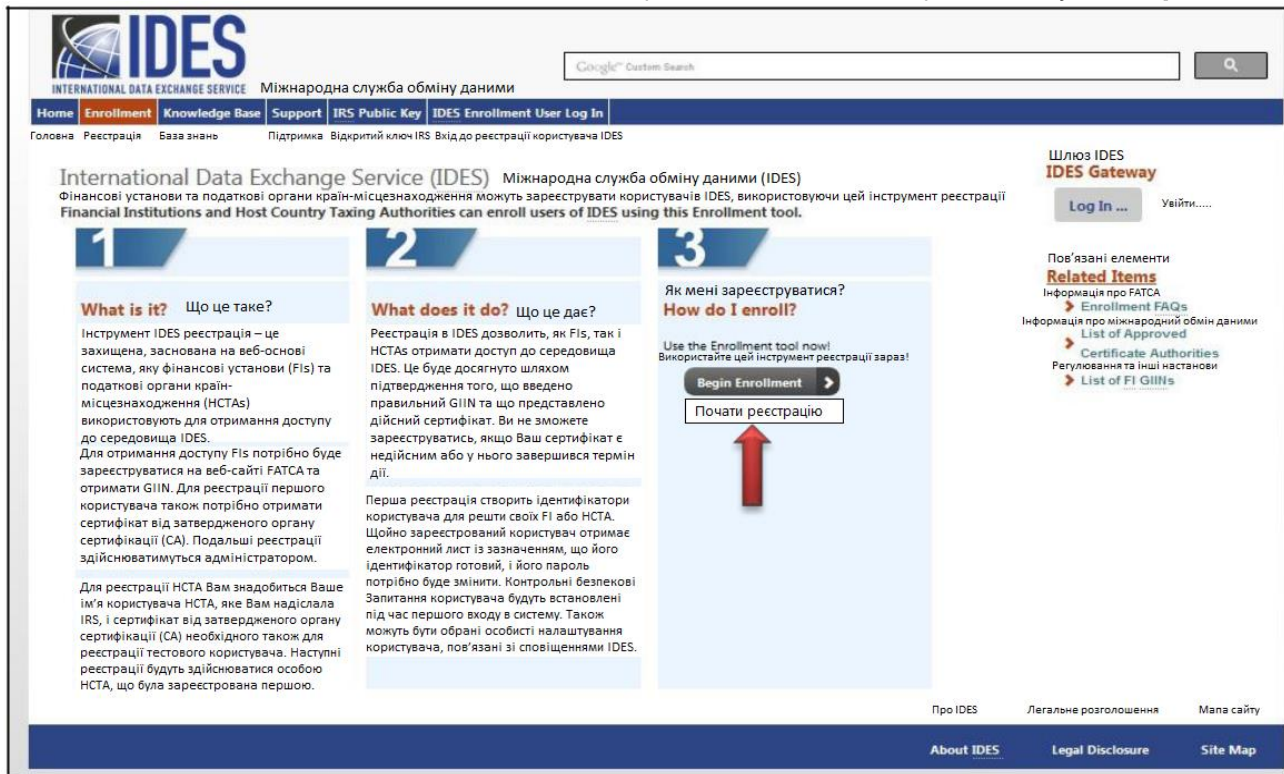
IDES
INTERNATIONAL DATA EXCHANGE SERVICE Міжнародна служба обміну даними

Google Custom Search

Home Enrollment Knowledge Base Support IRS Public Key IDES Enrollment User Log In
Головна Реєстрація База знань Підтримка Відкритий ключ IRS Вхід до реєстрації користувача IDES

International Data Exchange Service (IDES) Міжнародна служба обміну даними (IDES)
Фінансові установи та податкові органи країн-місцезнаходження можуть зареєструвати користувачів IDES, використовуючи цей інструмент реєстрації
Financial Institutions and Host Country Taxing Authorities can enroll users of IDES using this Enrollment tool.

Шлюз IDES
IDES Gateway
Log In ... Увійти.....

1

What is it? Що це таке?
Інструмент IDES реєстрація – це захищена, заснована на веб-основі система, яку фінансові установи (FIs) та податкові органи країн-місцезнаходження (HCTAs) використовують для отримання доступу до середовища IDES.
Для отримання доступу FIs потрібно буде зареєструватися на веб-сайті FATCA та отримати GIIN. Для реєстрації першого користувача також потрібно отримати сертифікат від затвердженого органу сертифікації (CA). Подальші реєстрації здійснюватимуться адміністратором.

Для реєстрації HCTA Вам знадобиться Ваше ім'я користувача HCTA, яке Вам надіслала IRS, і сертифікат від затвердженого органу сертифікації (CA) необхідного також для реєстрації тестового користувача. Наступні реєстрації будуть здійснюватися особою HCTA, що була зареєстрована першою.

2

What does it do? Що це дає?
Реєстрація в IDES дозволить, як FIs, так і HCTAs отримати доступ до середовища IDES. Це буде досягнуто шляхом підтвердження того, що введено правильний GIIN та що представлено дійсний сертифікат. Ви не зможете зареєструватись, якщо Ваш сертифікат є недійсним або у нього завершився термін дії.

Перша реєстрація створить ідентифікатори користувача для решти своїх FI або HCTA. Щойно зареєстрований користувач отримає електронний лист із зазначенням, що його ідентифікатор готовий, і його пароль потрібно буде змінити. Контрольні безпекові Запитання користувача будуть встановлені під час першого входу в систему. Також можуть бути обрані особисті налаштування користувача, пов'язані зі сповіщеннями IDES.

3

Як мені зареєструватися?
How do I enroll?
Use the Enrollment tool now!
Використайте цей інструмент реєстрації зараз!
Begin Enrollment
Почати реєстрацію

Пов'язані елементи
Related Items
Інформація про FATCA
Enrollment FAQs
Інформація про міжнародний обмін даними
List of Approved Certificate Authorities
Регулювання та інші настанови
List of FI GIINs

Про IDES Легальне розголошення Мапа сайту
About IDES Legal Disclosure Site Map